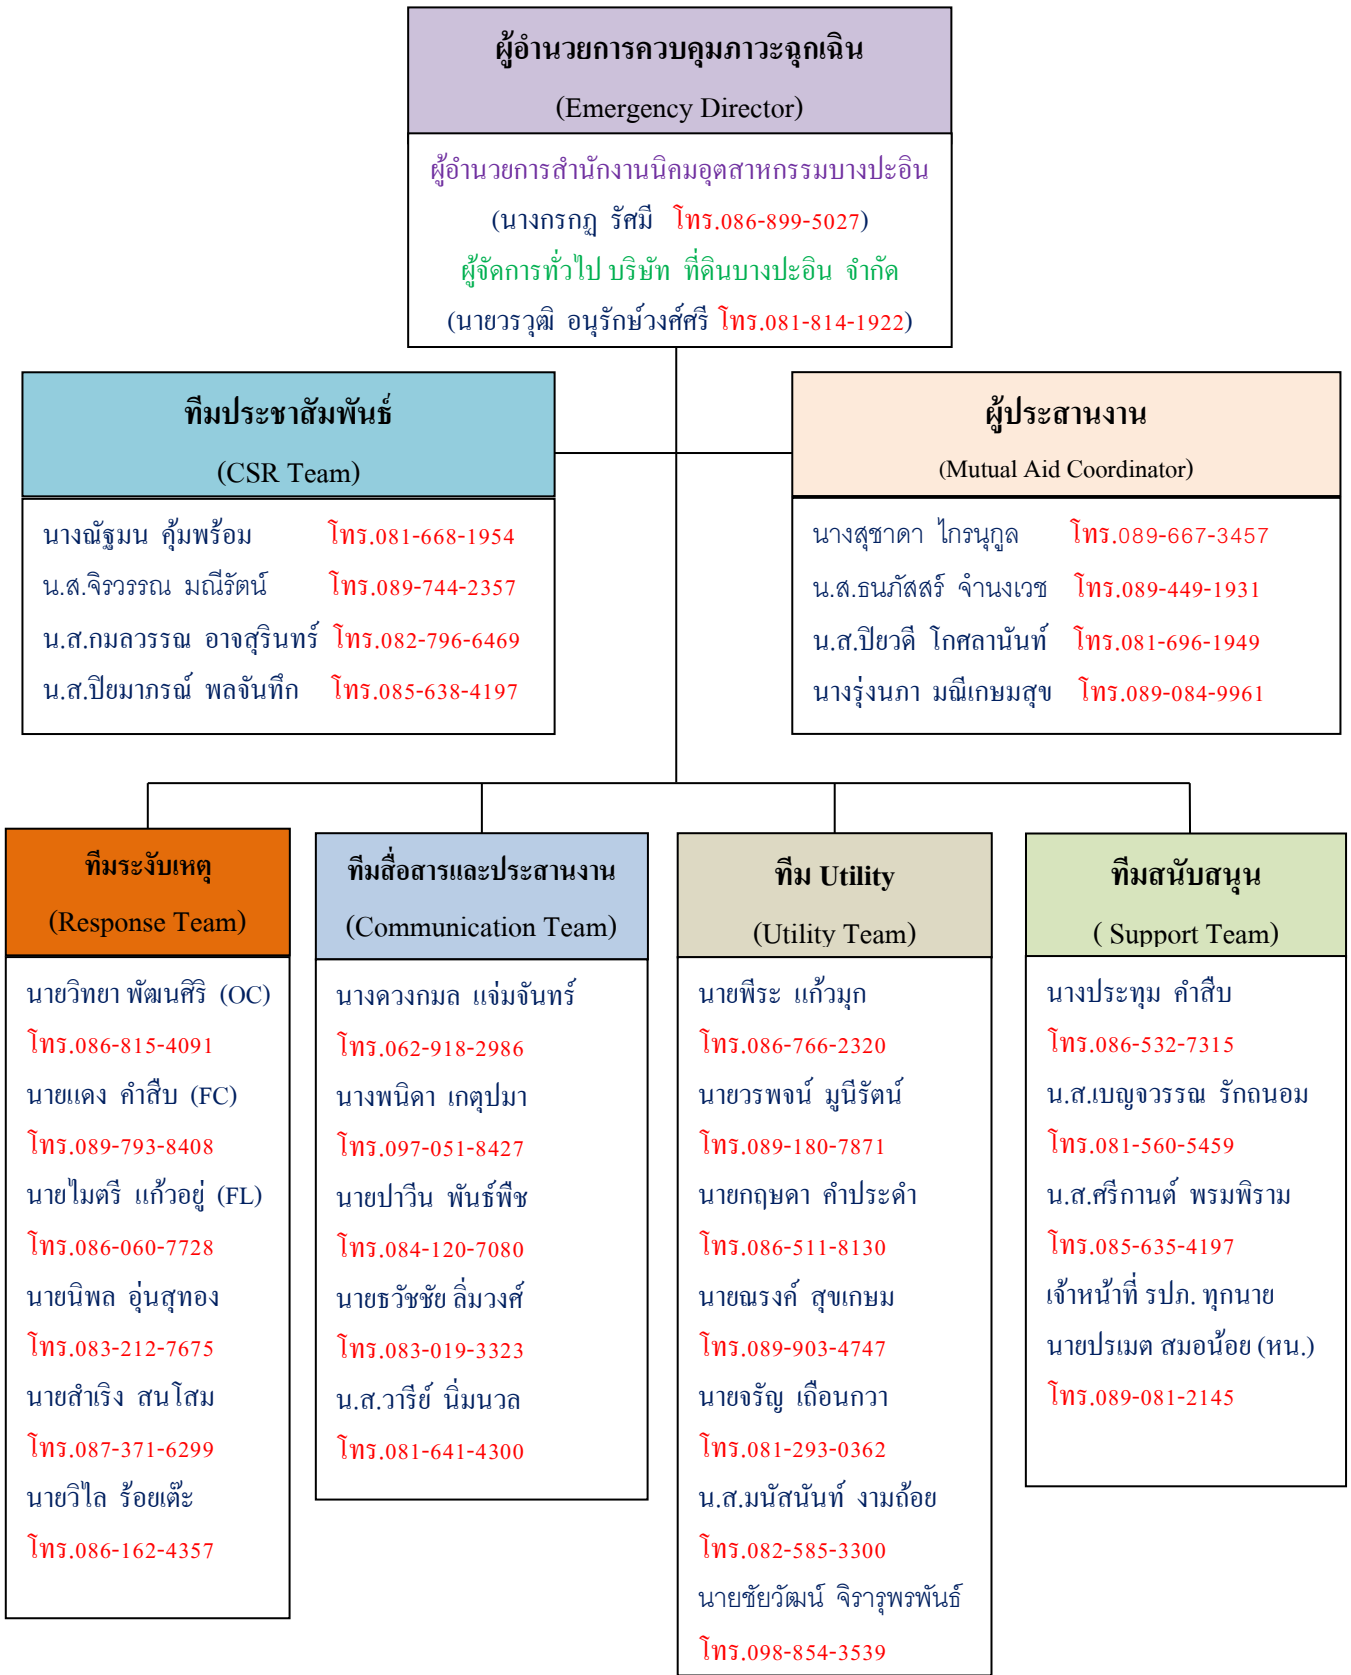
ผู้อำนวยการควบคุมภาวะฉุกเฉิน

(Emergency Director)

ผู้อำนวยการสำนักงานนิคมอุตสาหกรรมบางปะอิน

(นางกรกฎ รัศมี โทร.086-899-5027)

ผู้จัดการทั่วไป บริษัท ที่ดินบางปะอิน จำกัด

(นายวรวุฒิ อนุรักษ์วงศ์ศรี โทร.081-814-1922)

ทีมประชาสัมพันธ์

(CSR Team)

นางณัฐมน คุ้มพร้อม โทร.081-668-1954

น.ส.จิรวรรณ มณีรัตน์ โทร.089-744-2357

น.ส.กมลวรรณ อาจสุรินทร์ โทร.082-796-6469

น.ส.ปิยมาภรณ์ พลจันทึก โทร.085-638-4197

ผู้ประสานงาน

(Mutual Aid Coordinator)

นางสุชาดา ไกรนุกูล โทร.089-667-3457

น.ส.ธนภัสสร์ จำนงเวช โทร.089-449-1931

น.ส.ปิยวดี โกศลานันท์ โทร.081-696-1949

นางรุ่งนภา มณีเกษมสุข โทร.089-084-9961

ทีมระงับเหตุ

(Response Team)

นายวิทยา พัฒนศิริ (OC)

โทร.086-815-4091

นายแดง คำสืบ (FC)

โทร.089-793-8408

นายไมตรี แก้วอยู่ (FL)

โทร.086-060-7728

นายนิพล อุ่นสุทอง

โทร.083-212-7675

นายสำเริง สนโสม

โทร.087-371-6299

นายวิไล ร้อยเต๊ะ

โทร.086-162-4357

ทีมสื่อสารและประสานงาน

(Communication Team)

นางดวงกมล แจ่มจันทร์

โทร.062-918-2986

นางพนิดา เกตุปมา

โทร.097-051-8427

นายปาวีน พันธ์พืช

โทร.084-120-7080

นายธวัชชัย ลิ่มวงศ์

โทร.083-019-3323

น.ส.วารีย์ นิ่มนวล

โทร.081-641-4300

ทีม Utility

(Utility Team)

นายพีระ แก้วมุก

โทร.086-766-2320

นายวรพจน์ มูนีรัตน์

โทร.089-180-7871

นายกฤษดา คำประดำ

โทร.086-511-8130

นายณรงค์ สุขเกษม

โทร.089-903-4747

นายจรัญ เถือนกวา

โทร.081-293-0362

น.ส.มนัสนันท์ งามถ้อย

โทร.082-585-3300

นายชัยวัฒน์ จิรารุพรพันธ์

โทร.098-854-3539

ทีมสนับสนุน

( Support Team)

นางประทุม คำสืบ

โทร.086-532-7315

น.ส.เบญจวรรณ รักถนอม

โทร.081-560-5459

น.ส.ศรีกานต์ พรมพิราม

โทร.085-635-4197

เจ้าหน้าที่ รปภ. ทุกนาย

นายปรเมต สมอน้อย (หน.)

โทร.089-081-2145